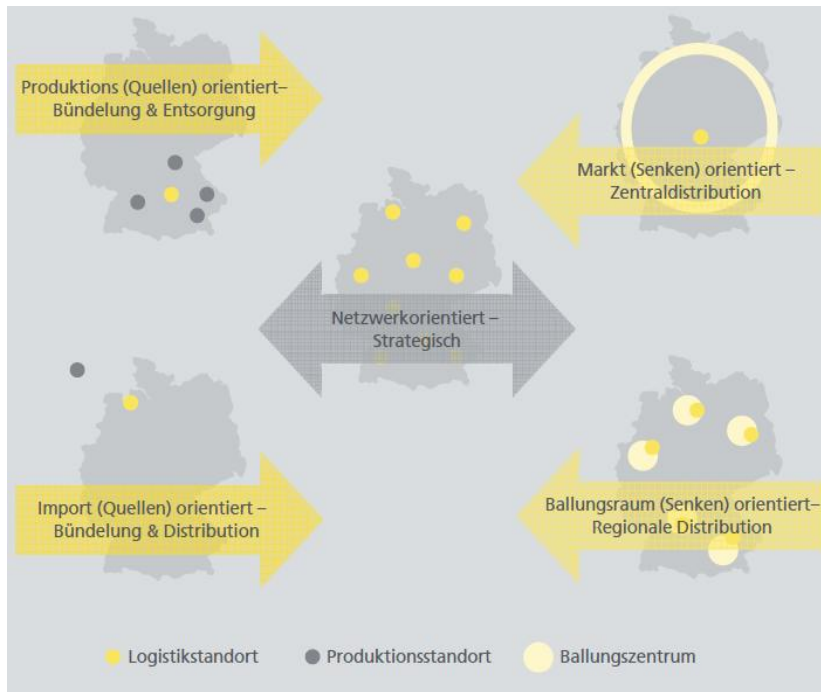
Produktions (Quellen) orientiert– Bündelung & Entsorgung

Markt (Senken) orientiert – Zentraldistribution

Netzwerkorientiert – Strategisch

Import (Quellen) orientiert – Bündelung & Distribution

Ballungsraum (Senken) orientiert– Regionale Distribution

Logistikstandort

Produktionsstandort

Ballungszentrum